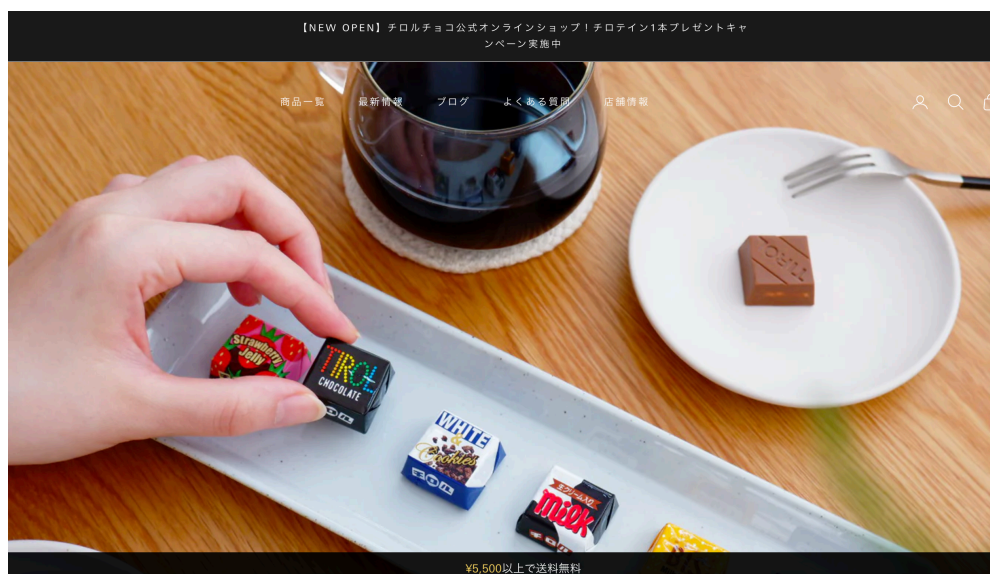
【NEW OPEN】チロルチョコ公式オンラインショップ！チロテイン1本プレゼントキャンペーン実施中

商品一覧　最新情報　ブログ　よくある質問　店舗情報

Strawberry Jelly

TIROL CHOCOLATE

WHITE & Cookies

ミルク milk

¥5,500以上で送料無料